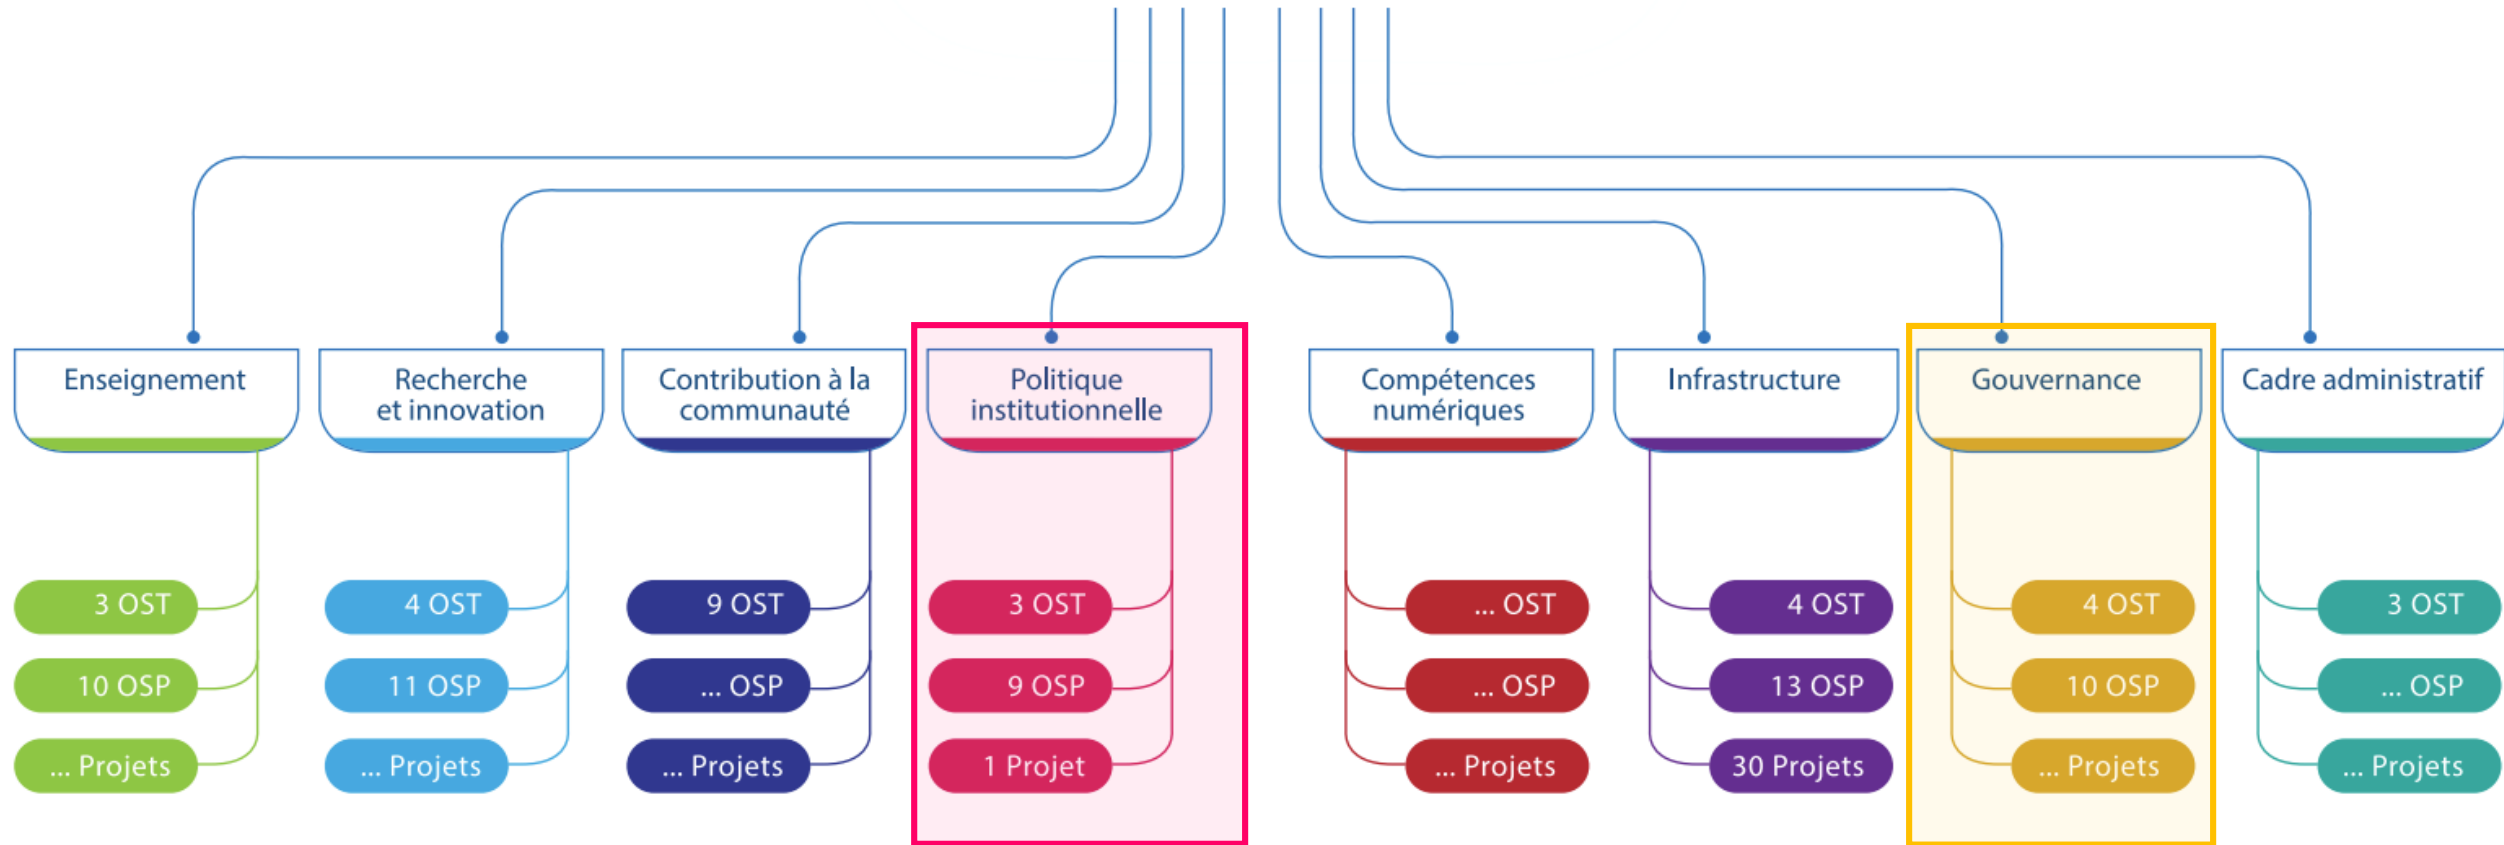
Enseignement

3 OST

10 OSP

... Projets

Recherche et innovation

4 OST

11 OSP

... Projets

Contribution à la communauté

9 OST

... OSP

... Projets

Politique institutionnelle

3 OST

9 OSP

1 Projet

Compétences numériques

... OST

... OSP

... Projets

Infrastructure

4 OST

13 OSP

30 Projets

Gouvernance

4 OST

10 OSP

... Projets

Cadre administratif

3 OST

... OSP

... Projets